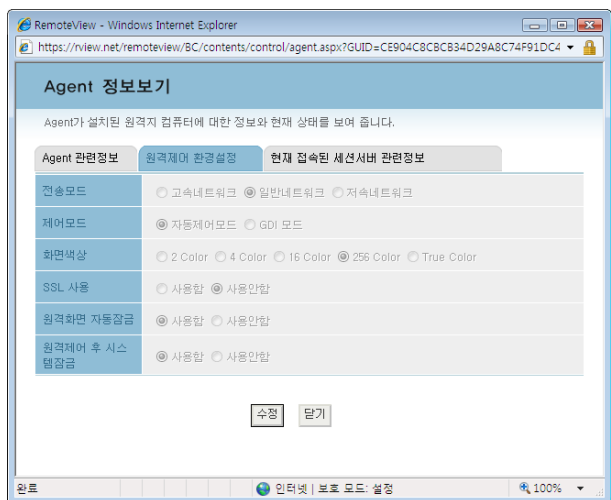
RemoteView - Windows Internet Explorer

https://rview.net/remoteview/BC/contents/control/agent.aspx?GUID=CE904C8CBCB34D29A8C74F91DC4

Agent 정보보기

Agent가 설치된 원격지 컴퓨터에 대한 정보와 현재 상태를 보여 줍니다.

Agent 관련정보 | 원격제어 환경설정 | 현재 접속된 세션서버 관련정보

| | |
|---|---|
| 전송모드 | 고속네트워크 일반네트워크 저속네트워크 |
| 제어모드 | 자동제어모드 GDI 모드 |
| 화면색상 | 2 Color 4 Color 16 Color 256 Color True Color |
| SSL 사용 | 사용함 사용안함 |
| 원격화면 자동잠금 | 사용함 사용안함 |
| 원격제어 후 시스템잠금 | 사용함 사용안함 |

수정 닫기

완료

인터넷 | 보호 모드: 설정

100%